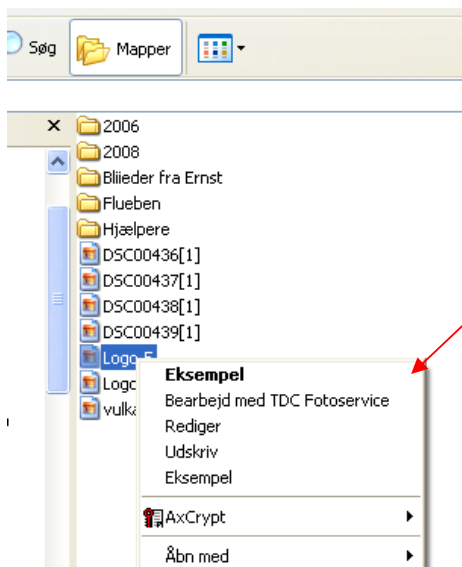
Søg
Mapper
×
2006
2008
Bliieder fra Ernst
Flueben
Hjælpere
DSC00436[1]
DSC00437[1]
DSC00438[1]
DSC00439[1]
Logo 5
Logo
vulka
Eksempel
Bearbejd med TDC Fotoservice
Rediger
Udskriv
Eksempel
AxCrypt
Åbn med